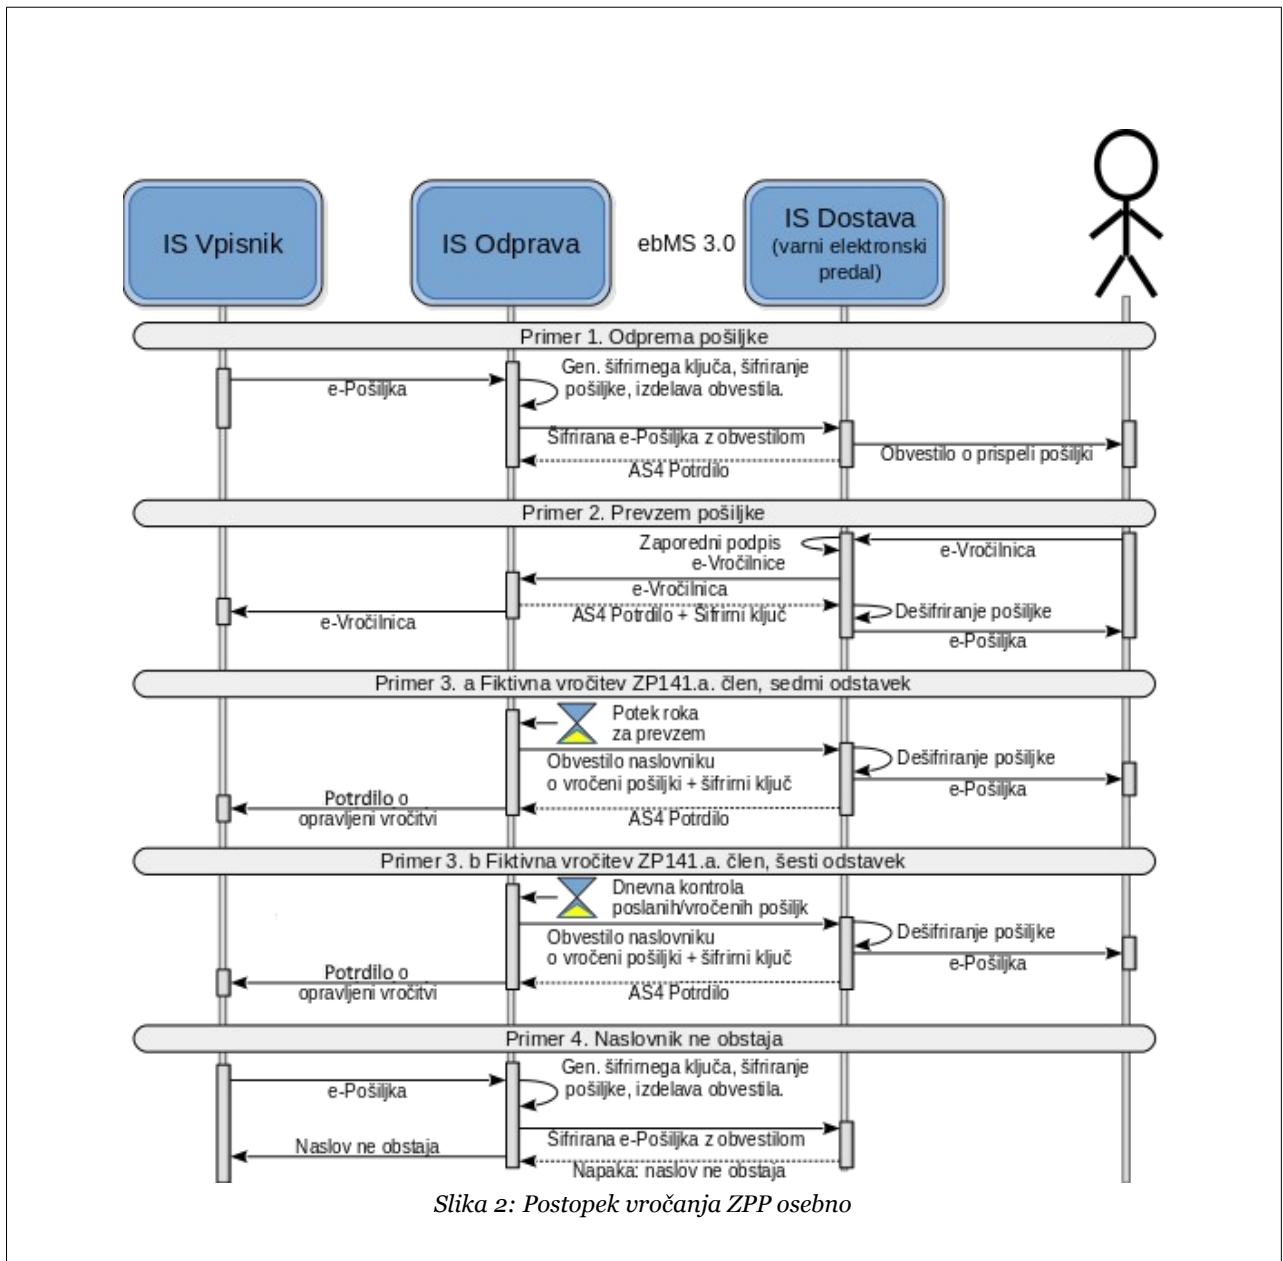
IS Vpisnik

IS Odprava

ebMS 3.0

IS Dostava (varni elektronski predal)

Primer 1. Odprema pošiljke

e-Pošiljka

Gen. šifrirnega ključa, šifriranje pošiljke, izdelava obvestila.

Šifrirana e-Pošiljka z obvestilom

AS4 Potrdilo

Obvestilo o prispeli pošiljki

Primer 2. Prevzem pošiljke

Zaporedni podpis e-Vročilnice

e-Vročilnica

e-Vročilnica

AS4 Potrdilo + Šifrirni ključ

e-Vročilnica

Dešifriranje pošiljke

e-Pošiljka

Primer 3. a Fiktivna vročitev ZP141.a. člen, sedmi odstavek

Potek roka za prevzem

Obvestilo naslovniku o vročeni pošiljki + šifrirni ključ

Dešifriranje pošiljke

e-Pošiljka

Potrdilo o opravljeni vročitvi

AS4 Potrdilo

Primer 3. b Fiktivna vročitev ZP141.a. člen, šesti odstavek

Dnevna kontrola poslanih/vročenih pošiljk

Obvestilo naslovniku o vročeni pošiljki + šifrirni ključ

Dešifriranje pošiljke

e-Pošiljka

Potrdilo o opravljeni vročitvi

AS4 Potrdilo

Primer 4. Naslovnik ne obstaja

e-Pošiljka

Gen. šifrirnega ključa, šifriranje pošiljke, izdelava obvestila.

Šifrirana e-Pošiljka z obvestilom

Naslov ne obstaja

Napaka: naslov ne obstaja

Slika 2: Postopek vročanja ZPP osebno